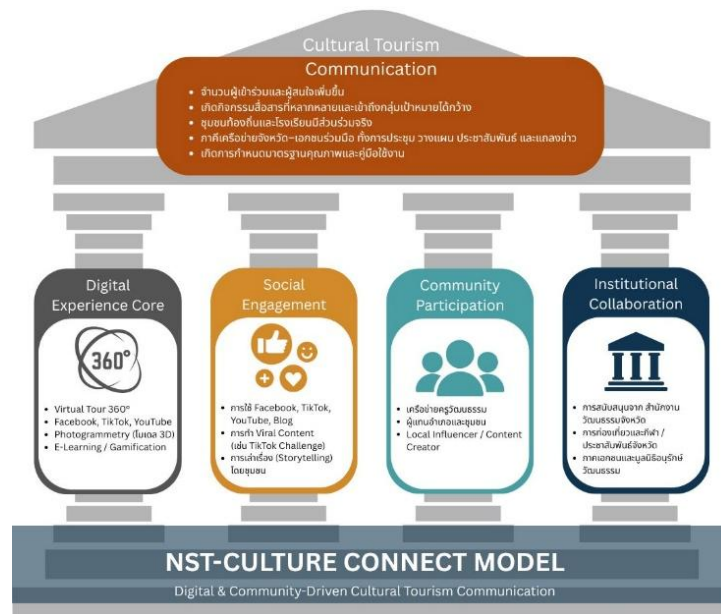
Cultural Tourism Communication

- จำนวนผู้เข้าร่วมและผู้สนใจเพิ่มขึ้น
- เกิดกิจกรรมสื่อสารที่หลากหลายและเข้าถึงกลุ่มเป้าหมายได้กว้าง
- ชุมชนท้องถิ่นและโรงเรียนมีส่วนร่วมจริง
- ภาคีเครือข่ายจังหวัด-เอกชนร่วมมือ ทั้งการประชุม วางแผน ประชาสัมพันธ์ และแถลงข่าว
- เกิดการกำหนดมาตรฐานคุณภาพและคู่มือใช้งาน

Digital Experience Core

360°

- Virtual Tour 360°
- Facebook, TikTok, YouTube
- Photogrammetry (โมเดล 3D)
- E-Learning / Gamification

Social Engagement

- การใช้ Facebook, TikTok, YouTube, Blog
- การทำ Viral Content (เช่น TikTok Challenge)
- การเล่าเรื่อง (Storytelling) โดยชุมชน

Community Participation

- เครือข่ายครูวัฒนธรรม
- ผู้แทนอำเภอและชุมชน
- Local Influencer / Content Creator

Institutional Collaboration

- การสนับสนุนจาก สำนักงานวัฒนธรรมจังหวัด
- การท่องเที่ยวและกีฬา / ประชาสัมพันธ์จังหวัด
- ภาคเอกชนและมูลนิธิอนุรักษ์วัฒนธรรม

NST-CULTURE CONNECT MODEL

Digital & Community-Driven Cultural Tourism Communication